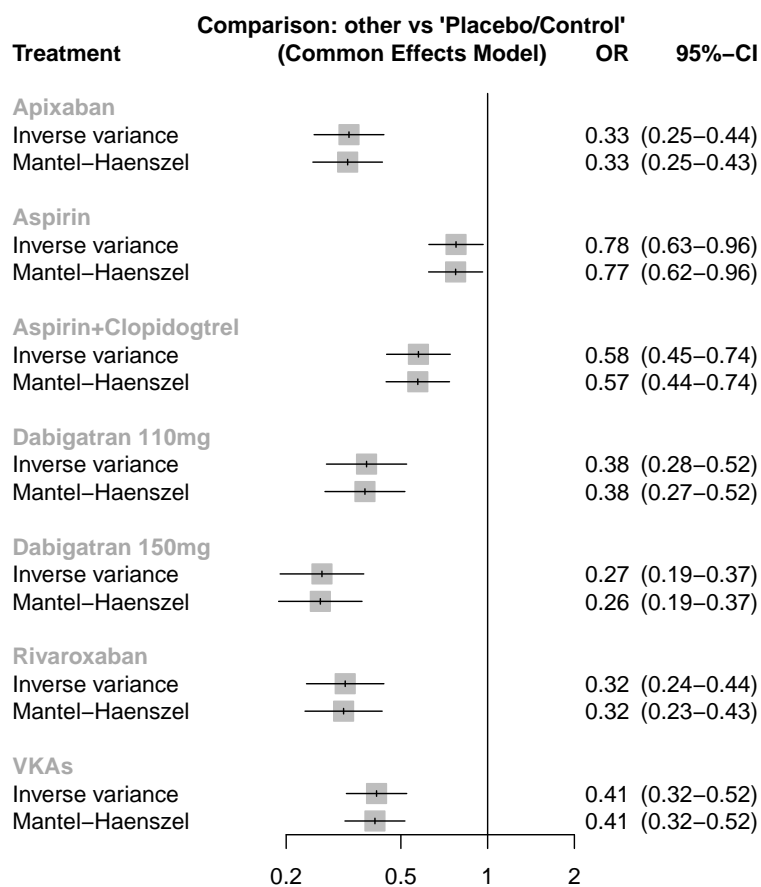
| Treatment | Comparison: other vs 'Placebo/Control' (Common Effects Model) | OR | 95%−CI |
|---|---|---|---|
| **Apixaban** | | | |
| Inverse variance | | 0.33 | (0.25−0.44) |
| Mantel−Haenszel | | 0.33 | (0.25−0.43) |
| **Aspirin** | | | |
| Inverse variance | | 0.78 | (0.63−0.96) |
| Mantel−Haenszel | | 0.77 | (0.62−0.96) |
| **Aspirin+Clopidogtrel** | | | |
| Inverse variance | | 0.58 | (0.45−0.74) |
| Mantel−Haenszel | | 0.57 | (0.44−0.74) |
| **Dabigatran 110mg** | | | |
| Inverse variance | | 0.38 | (0.28−0.52) |
| Mantel−Haenszel | | 0.38 | (0.27−0.52) |
| **Dabigatran 150mg** | | | |
| Inverse variance | | 0.27 | (0.19−0.37) |
| Mantel−Haenszel | | 0.26 | (0.19−0.37) |
| **Rivaroxaban** | | | |
| Inverse variance | | 0.32 | (0.24−0.44) |
| Mantel−Haenszel | | 0.32 | (0.23−0.43) |
| **VKAs** | | | |
| Inverse variance | | 0.41 | (0.32−0.52) |
| Mantel−Haenszel | | 0.41 | (0.32−0.52) |

0.2 0.5 1 2